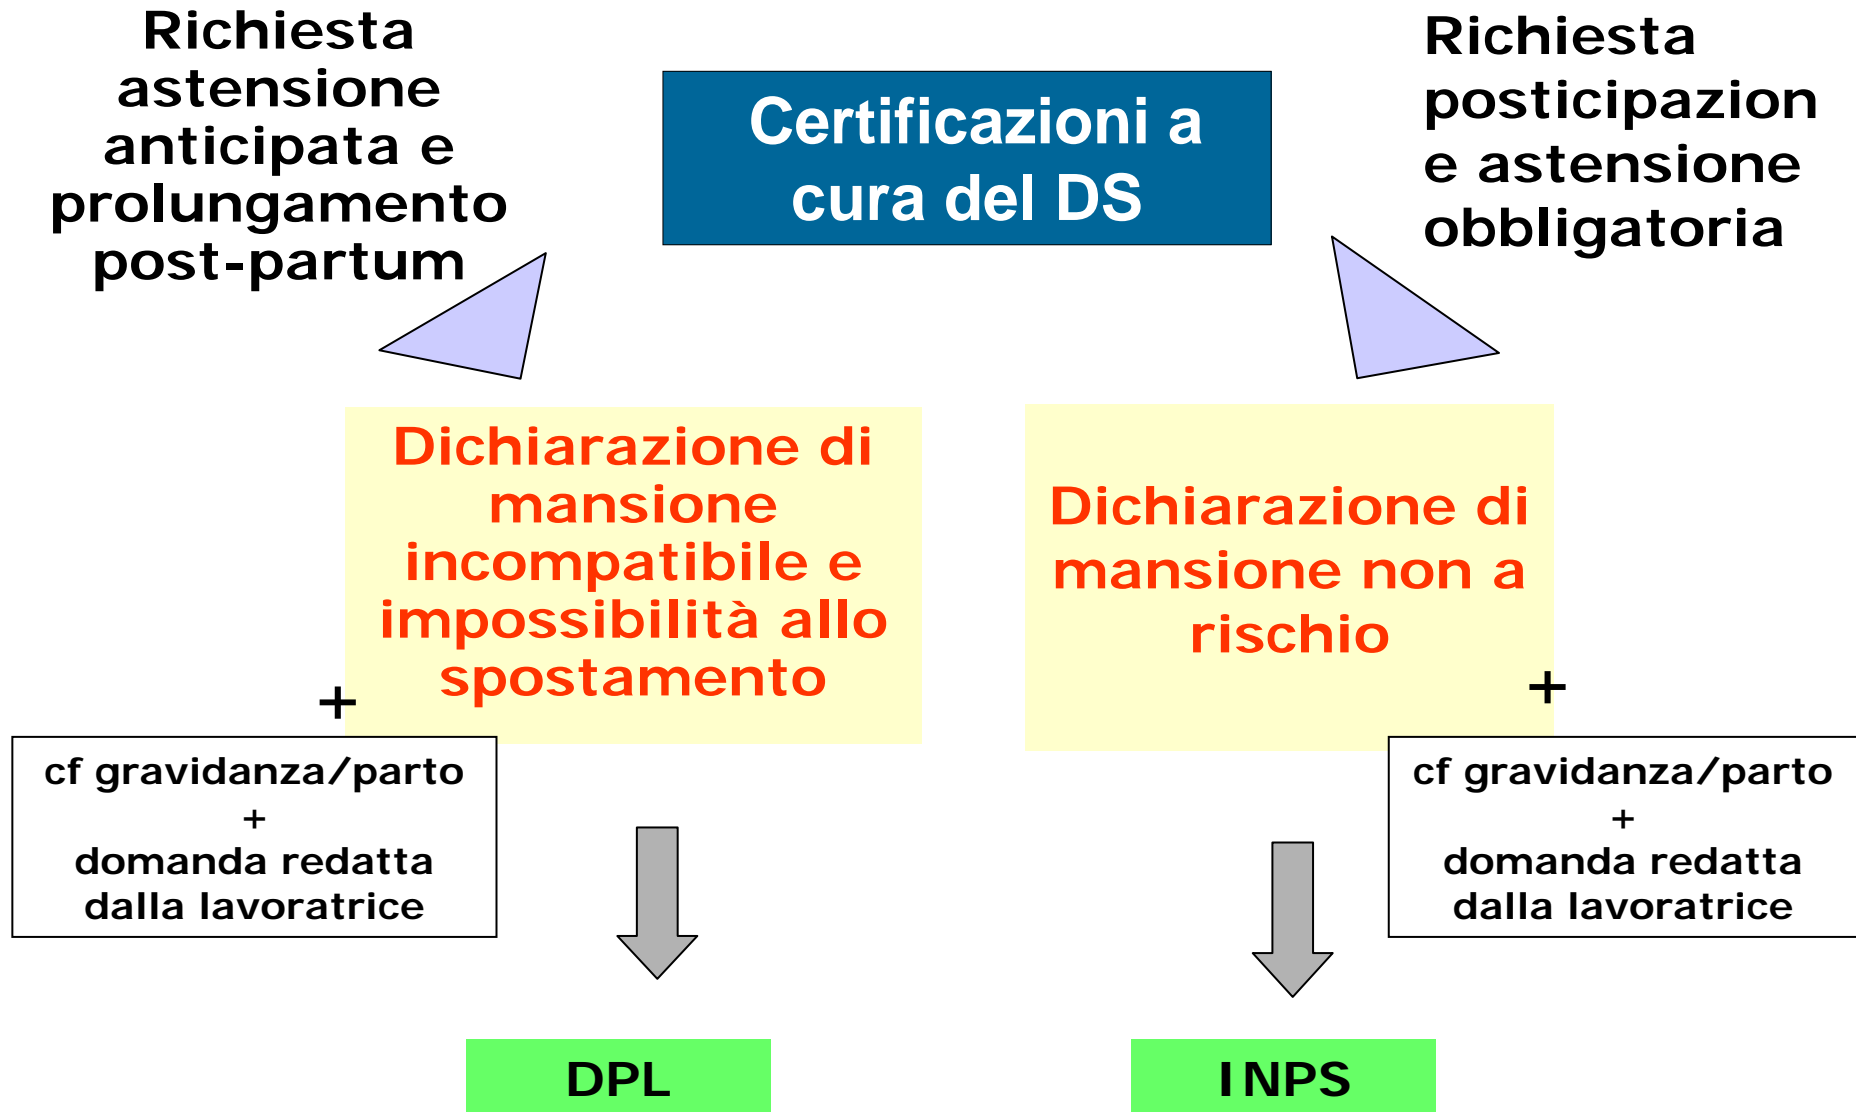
Richiesta astensione anticipata e prolungamento post-partum

Certificazioni a cura del DS

Richiesta posticipazion e astensione obbligatoria

Dichiarazione di mansione incompatibile e impossibilità allo spostamento

Dichiarazione di mansione non a rischio

+

cf gravidanza/parto + domanda redatta dalla lavoratrice

+

cf gravidanza/parto + domanda redatta dalla lavoratrice

DPL

INPS